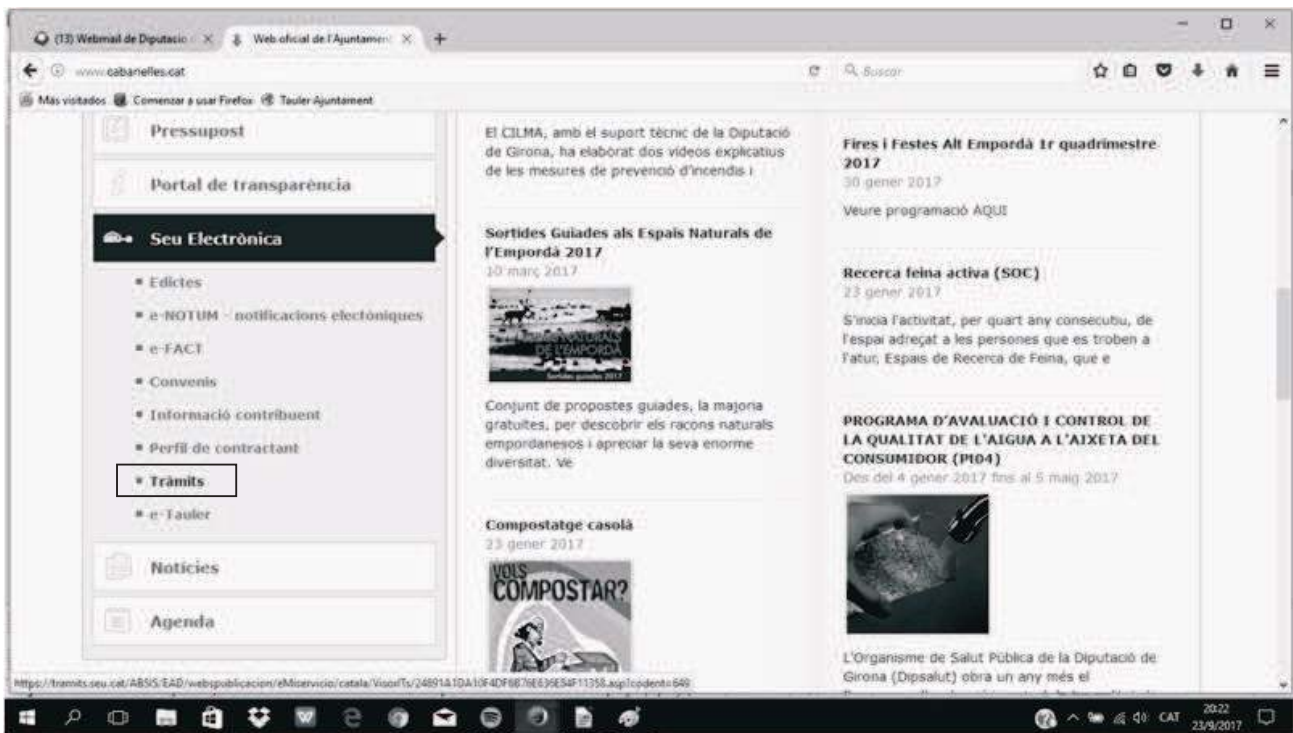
(13) Webmail de Diputacio ×
Web oficial de l'Ajuntament ×
+

www.cabanelles.cat
Buscar

Más visitados
Comenzar a usar Firefox
Tauler Ajuntament

Pressupost
Portal de transparència
Seu Electrònica
• Edictes
• e-NOTUM - notificacions electòniques
• e-FACT
• Convenis
• Informació contribuent
• Perfil de contractant
• Tràmits
• e-Tauler
Notícies
Agenda

El CILMA, amb el suport tècnic de la Diputació de Girona, ha elaborat dos vídeos explicatius de les mesures de prevenció d'incendis i

Sortides Guiades als Espais Naturals de l'Empordà 2017
10 març 2017

ESPAIS NATURALS DE L'EMPORDÀ
Sortides guiades 2017

Conjunt de propostes guiades, la majoria gratuïtes, per descobrir els racons naturals empordanesos i apreciar la seva enorme diversitat. Ve

Compostatge casolà
23 gener 2017

VOLS COMPOSTAR?

Fires i Festes Alt Empordà 1r quadrimestre 2017
30 gener 2017
Veure programació AQUÍ

Recerca feina activa (SOC)
23 gener 2017
S'inicia l'activitat, per quart any consecutiu, de l'espai adreçat a les persones que es troben a l'atur, Espais de Recerca de Feina, que e

PROGRAMA D'AVALUACIÓ I CONTROL DE LA QUALITAT DE L'AIGUA A L'AIXETA DEL CONSUMIDOR (PI04)
Des del 4 gener 2017 fins al 5 maig 2017

L'Organisme de Salut Pública de la Diputació de Girona (Dipsalut) obra un any més el

https://tramits.seu.cat/ABSIS/EAD/webspublicacion/eMiservicio/catala/VisorITs/24891A1DA10F4DF6B76E636E54F11358.asp?codent=649

CAT
20:22
23/9/2017